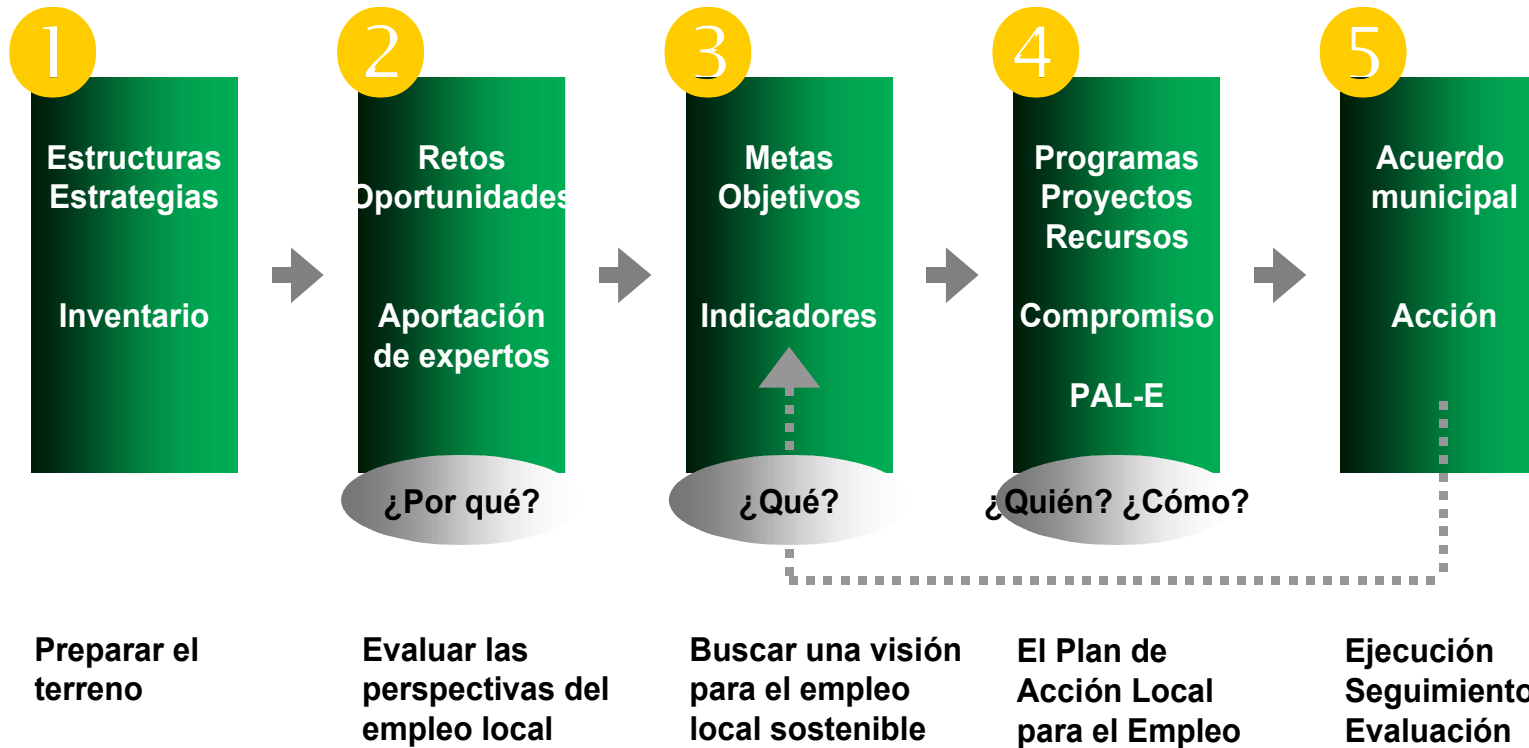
1

Estructuras
Estrategias

Inventario

2

Retos
Oportunidades

Aportación de expertos

¿Por qué?

3

Metas
Objetivos

Indicadores

¿Qué?

4

Programas
Proyectos
Recursos

Compromiso

PAL-E

¿Quién? ¿Cómo?

5

Acuerdo municipal

Acción

Preparar el terreno

Evaluar las perspectivas del empleo local

Buscar una visión para el empleo local sostenible

El Plan de Acción Local para el Empleo

Ejecución
Seguimiento
Evaluación